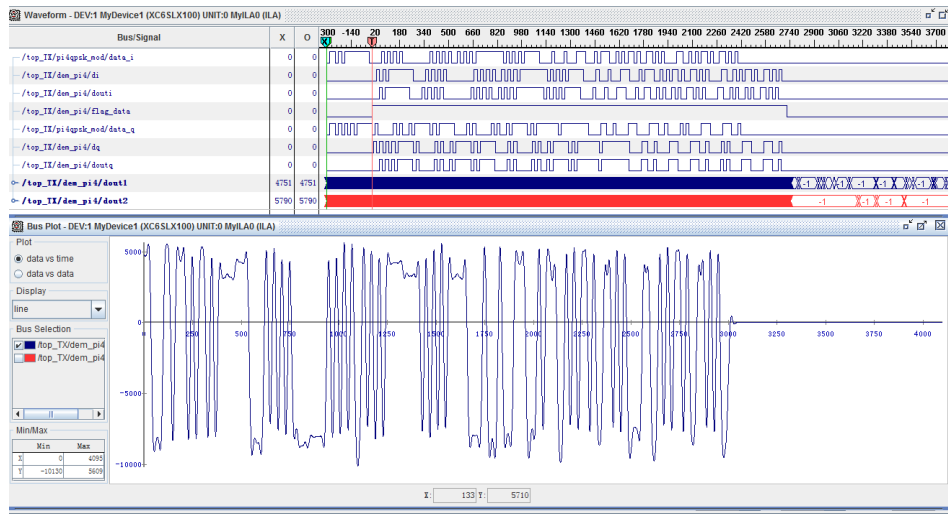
Waveform - DEV:1 MyDevice1 (XC6SLX100) UNIT:0 MyILA0 (ILA)

| Bus/Signal | X | O | 300 -140 20 180 340 500 660 820 980 1140 1300 1460 1620 1780 1940 2100 2260 2420 2580 2740 2900 3060 3220 3380 3540 3700 |
|---|---|---|---|
| /top_TX/pi4qpsk_mod/data_i | 0 | 0 | |
| /top_TX/dem_pi4/di | 0 | 0 | |
| /top_TX/dem_pi4/douti | 0 | 0 | |
| /top_TX/dem_pi4/flag_data | 0 | 0 | |
| /top_TX/pi4qpsk_mod/data_q | 0 | 0 | |
| /top_TX/dem_pi4/dq | 0 | 0 | |
| /top_TX/dem_pi4/doutq | 0 | 0 | |
| /top_TX/dem_pi4/dout1 | 4751 | 4751 | -1 -1 -1 -1 |
| /top_TX/dem_pi4/dout2 | 5790 | 5790 | -1 -1 -1 -1 |

Bus Plot - DEV:1 MyDevice1 (XC6SLX100) UNIT:0 MyILA0 (ILA)

Plot
data vs time
data vs data

Display
line

Bus Selection
/top_TX/dem_pi4
/top_TX/dem_pi4

Min/Max
| | Min | Max |
|---|---|---|
| X | 0 | 4095 |
| Y | -10130 | 5609 |

5000
0
-5000
-10000
0 250 500 750 1000 1250 1500 1750 2000 2250 2500 2750 3000 3250 3500 3750 4000

X: 133 Y: 5710